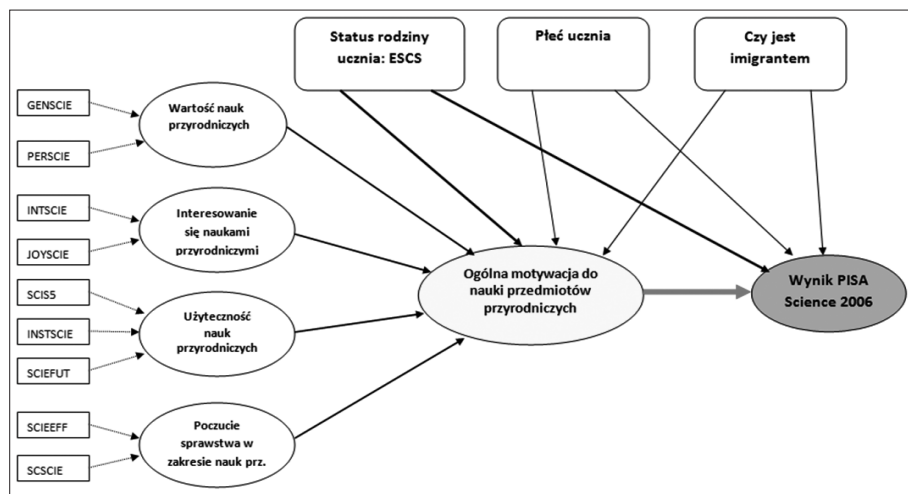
Status rodziny ucznia: ESCS

Płeć ucznia

Czy jest imigrantem

GENSCIE

PERSCIE

Wartość nauk przyrodniczych

INTSCIE

JOYSCIE

Interesowanie się naukami przyrodniczymi

SCIS5

INSTSCIE

SCIEFUT

Użyteczność nauk przyrodniczych

SCIEEFF

SCSCIE

Poczucie sprawstwa w zakresie nauk prz.

Ogólna motywacja do nauki przedmiotów przyrodniczych

Wynik PISA Science 2006